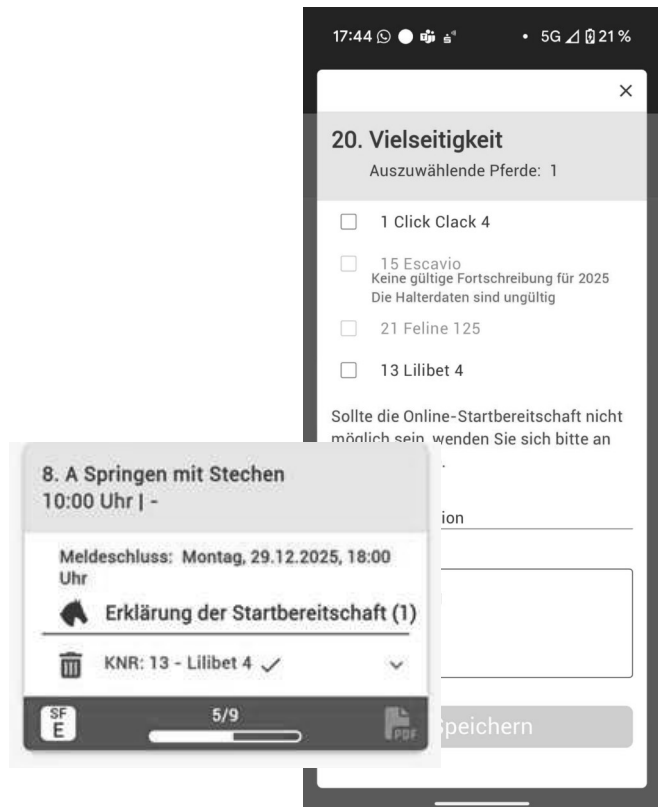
17:44 • 5G 21 %

×

20. Vielseitigkeit

Auszuwählende Pferde: 1

1 Click Clack 4

15 Escavio
Keine gültige Fortschreibung für 2025
Die Halterdaten sind ungültig

21 Feline 125

13 Lilibet 4

Sollte die Online-Startbereitschaft nicht möglich sein, wenden Sie sich bitte an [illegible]

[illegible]ion

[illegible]Speichern

8. A Springen mit Stechen
10:00 Uhr | -

Meldeschluss: Montag, 29.12.2025, 18:00 Uhr

Erklärung der Startbereitschaft (1)

KNR: 13 - Lilibet 4 ✓

SF
E

5/9

PDF